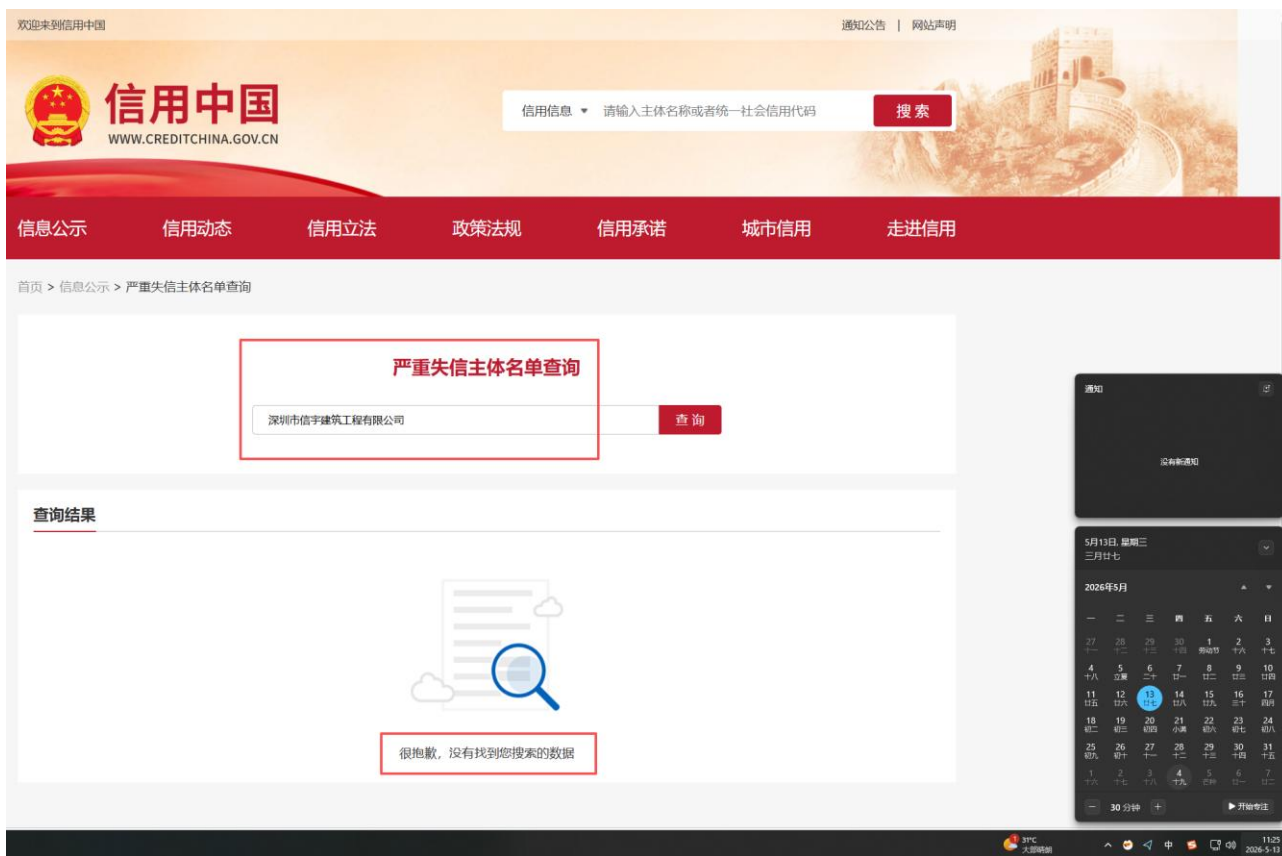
欢迎来到信用中国

通知公告 | 网站声明

信用中国
WWW.CREDITCHINA.GOV.CN

信用信息 ▾ 请输入主体名称或者统一社会信用代码 搜索

信息公示 信用动态 信用立法 政策法规 信用承诺 城市信用 走进信用

首页 > 信息公示 > 严重失信主体名单查询

严重失信主体名单查询

深圳市信宇建筑工程有限公司 查询

查询结果

很抱歉，没有找到您搜索的数据

通知

没有新通知

5月13日, 星期三
三月廿七

2026年5月

| 一 | 二 | 三 | 四 | 五 | 六 | 日 |
|---|---|---|---|---|---|---|
| 27 十一 | 28 十二 | 29 十三 | 30 十四 | 1 劳动节 | 2 十六 | 3 十七 |
| 4 十八 | 5 立夏 | 6 二十 | 7 廿一 | 8 廿二 | 9 廿三 | 10 廿四 |
| 11 廿五 | 12 廿六 | 13 廿七 | 14 廿八 | 15 廿九 | 16 三十 | 17 四月 |
| 18 初二 | 19 初三 | 20 初四 | 21 小满 | 22 初六 | 23 初七 | 24 初八 |
| 25 初九 | 26 初十 | 27 十一 | 28 十二 | 29 十三 | 30 十四 | 31 十五 |
| 1 十六 | 2 十七 | 3 十八 | 4 十九 | 5 芒种 | 6 廿一 | 7 廿二 |

− 30 分钟 + ▶ 开始专注

31°C 大部晴朗

中

11:25
2026-5-13